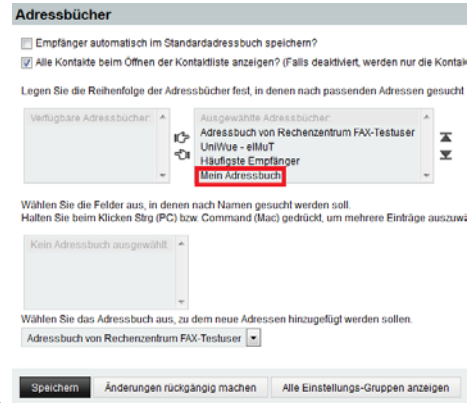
Adressbücher

Empfänger automatisch im Standardadressbuch speichern?

Alle Kontakte beim Öffnen der Kontaktliste anzeigen? (Falls deaktiviert, werden nur die Kontakt

Legen Sie die Reihenfolge der Adressbücher fest, in denen nach passenden Adressen gesucht

Verfügbare Adressbücher:

Ausgewählte Adressbücher:
Adressbuch von Rechenzentrum FAX-Testuser
UniWue - elMuT
Häufigste Empfänger
Mein Adressbuch

Wählen Sie die Felder aus, in denen nach Namen gesucht werden soll.
Halten Sie beim Klicken Strg (PC) bzw. Command (Mac) gedrückt, um mehrere Einträge auszuwä

Kein Adressbuch ausgewählt

Wählen Sie das Adressbuch aus, zu dem neue Adressen hinzugefügt werden sollen.

Adressbuch von Rechenzentrum FAX-Testuser

Speichern | Änderungen rückgängig machen | Alle Einstellungs-Gruppen anzeigen